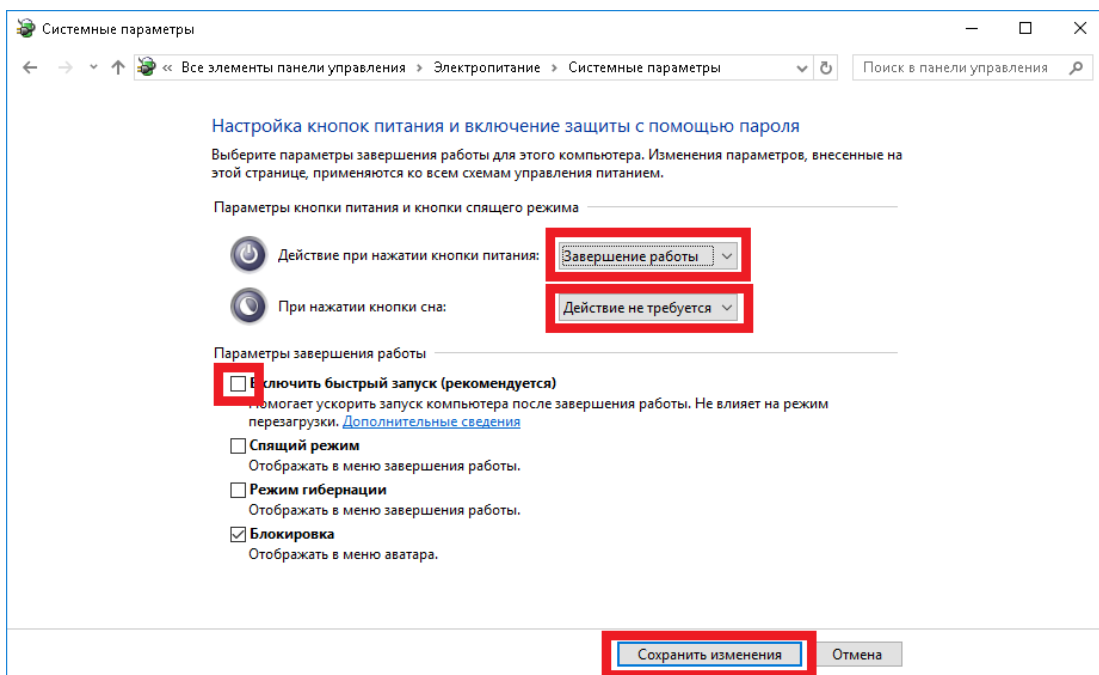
Системные параметры

« Все элементы панели управления › Электропитание › Системные параметры

Поиск в панели управления

Настройка кнопок питания и включение защиты с помощью пароля

Выберите параметры завершения работы для этого компьютера. Изменения параметров, внесенные на этой странице, применяются ко всем схемам управления питанием.

Параметры кнопки питания и кнопки спящего режима

Действие при нажатии кнопки питания: Завершение работы

При нажатии кнопки сна: Действие не требуется

Параметры завершения работы

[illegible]ключить быстрый запуск (рекомендуется)
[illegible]омогает ускорить запуск компьютера после завершения работы. Не влияет на режим перезагрузки. Дополнительные сведения

Спящий режим
Отображать в меню завершения работы.

Режим гибернации
Отображать в меню завершения работы.

Блокировка
Отображать в меню аватара.

Сохранить изменения

Отмена